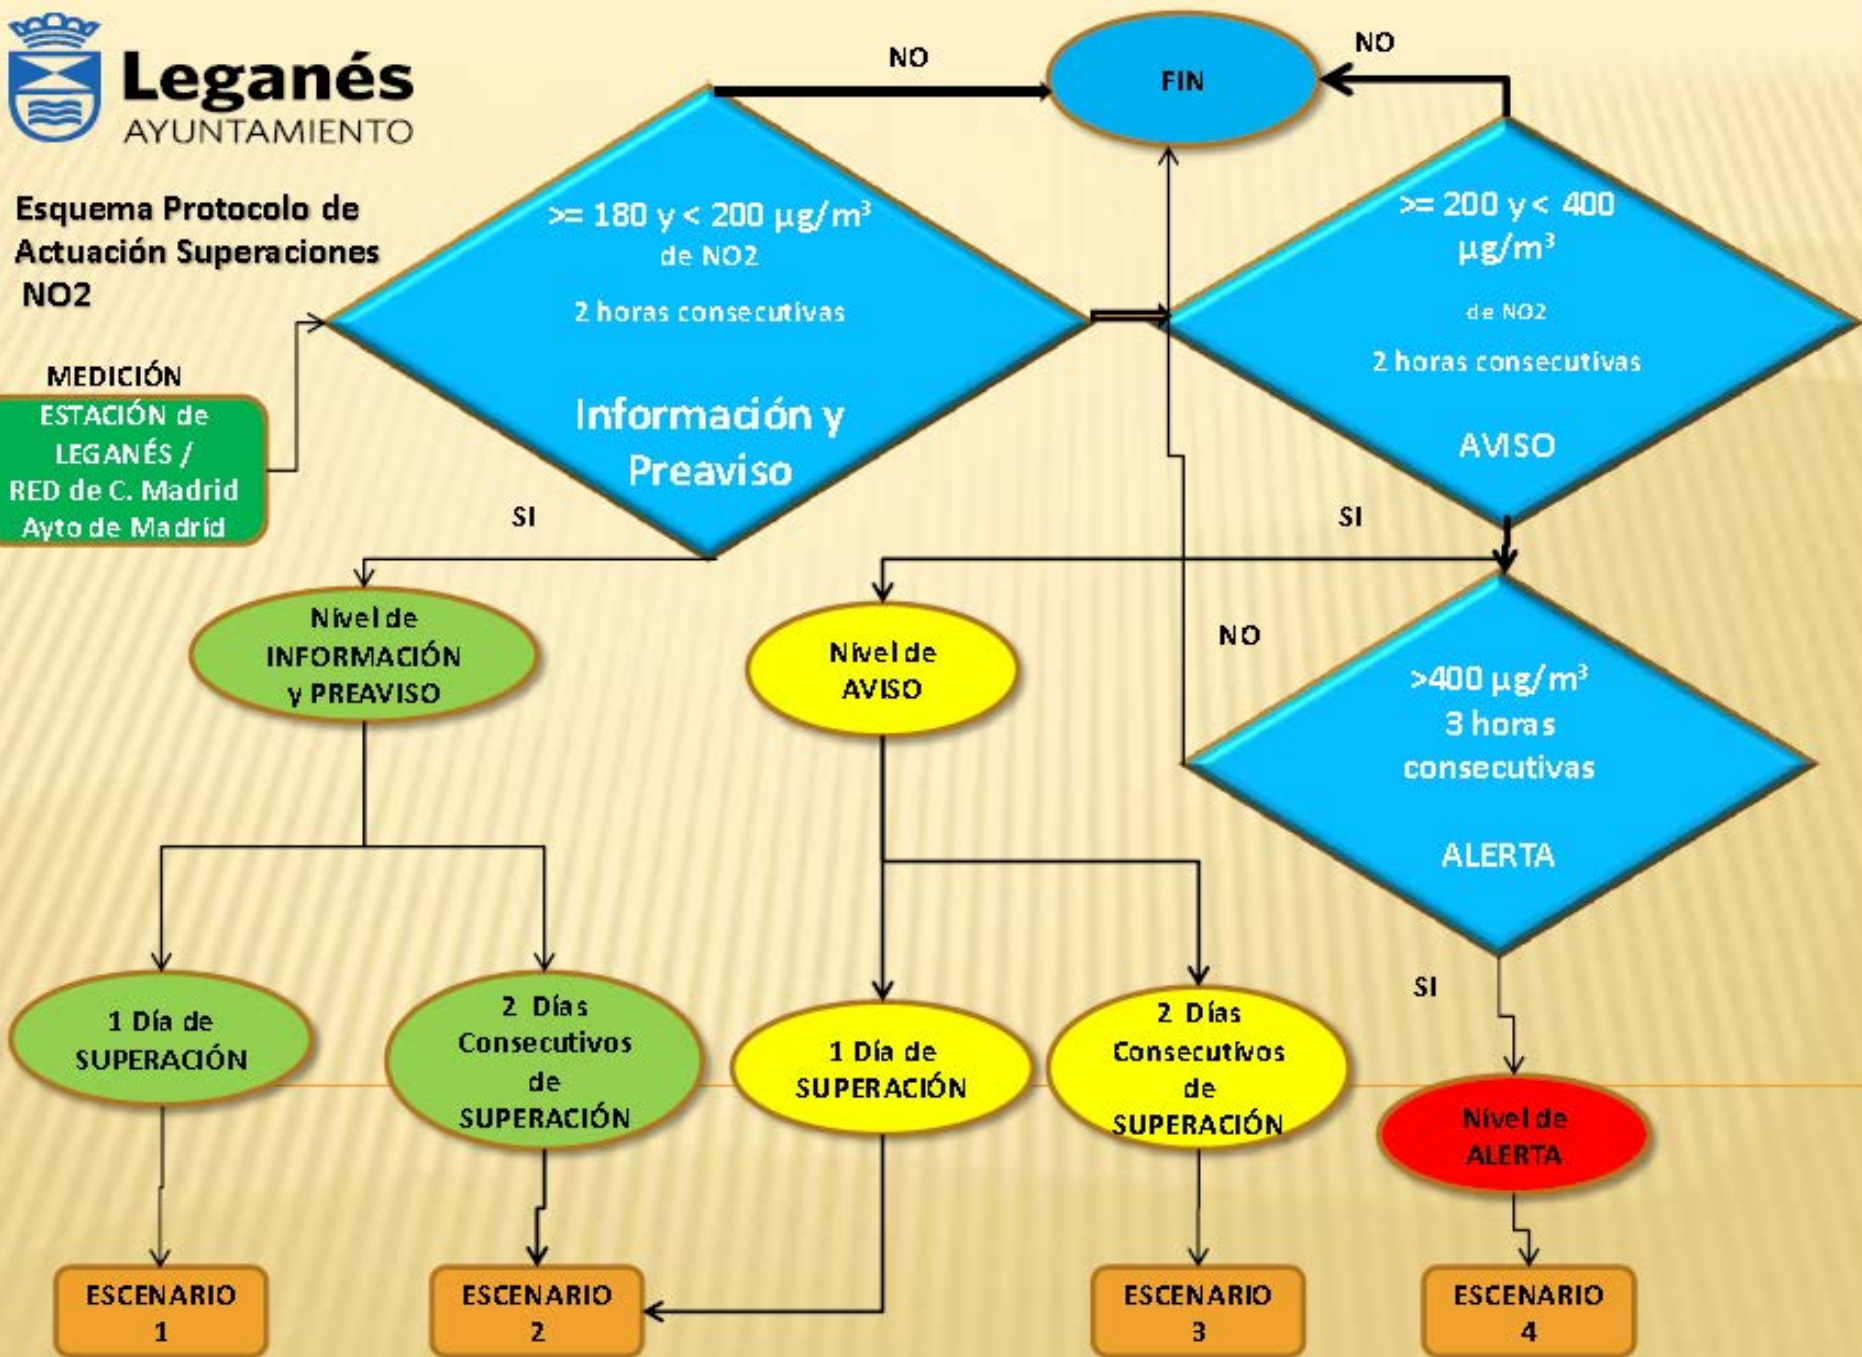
Leganés
AYUNTAMIENTO

Esquema Protocolo de Actuación Superaciones NO2

MEDICIÓN
ESTACIÓN de LEGANÉS / RED de C. Madrid Ayto de Madrid

NO

FIN

NO

>= 180 y < 200 $\mu g/m^3$ de NO2

2 horas consecutivas

Información y Preaviso

>= 200 y < 400 $\mu g/m^3$

de NO2

2 horas consecutivas

AVISO

SI

SI

Nivel de INFORMACIÓN y PREAVISO

Nivel de AVISO

NO

>400 $\mu g/m^3$
3 horas consecutivas

ALERTA

SI

1 Día de SUPERACIÓN

2 Días Consecutivos de SUPERACIÓN

1 Día de SUPERACIÓN

2 Días Consecutivos de SUPERACIÓN

Nivel de ALERTA

ESCENARIO 1

ESCENARIO 2

ESCENARIO 3

ESCENARIO 4